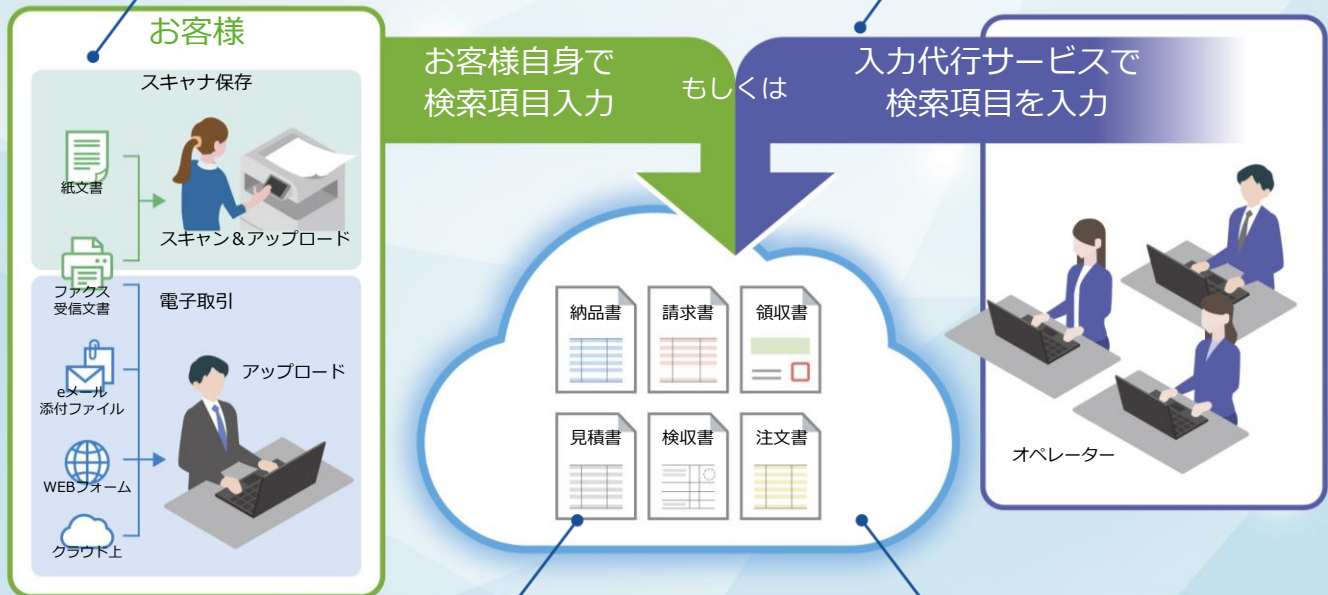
お客様

スキャナ保存

紙文書

スキャン＆アップロード

ファクス受信文書

電子取引

eメール添付ファイル

アップロード

WEBフォーム

クラウド上

お客様自身で検索項目入力

もしくは

入力代行サービスで検索項目を入力

納品書

請求書

領収書

見積書

検収書

注文書

オペレーター